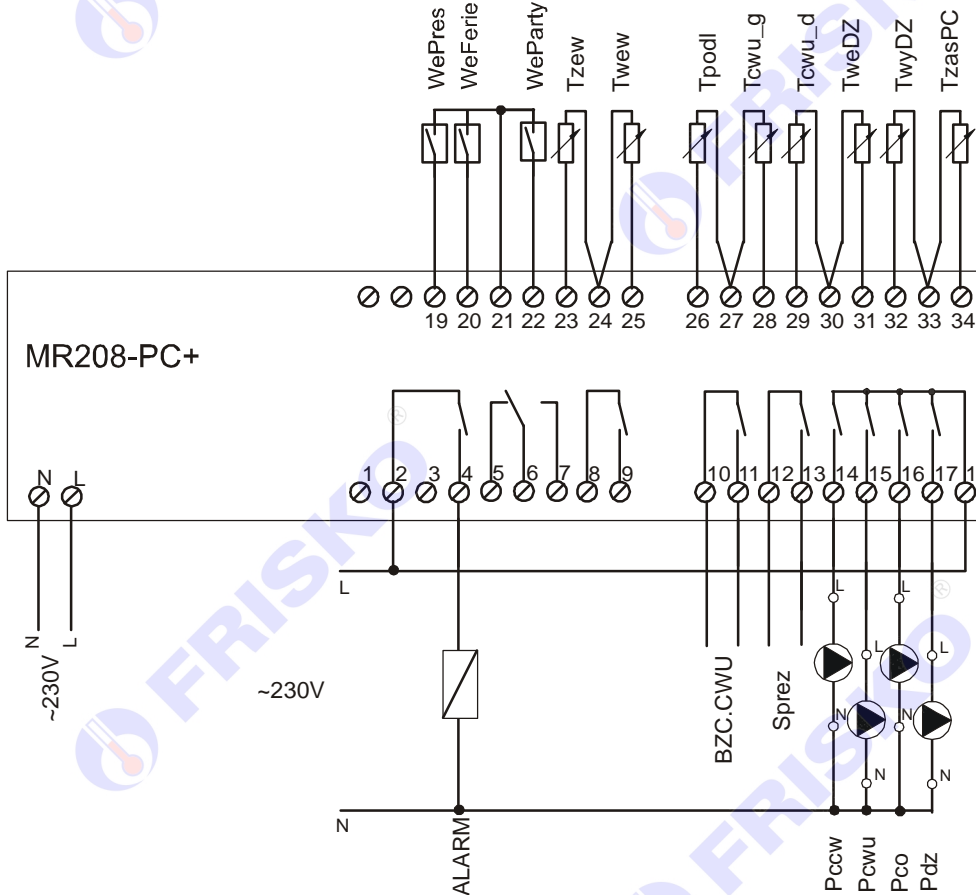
WePres WeFerie WeParty Tzew Twew Tpodl Tcwu_g Tcwu_d TweDZ TwyDZ TzasPC

19 20 21 22 23 24 25 26 27 28 29 30 31 32 33 34

MR208-PC+

N L

1 2 3 4 5 6 7 8 9 10 11 12 13 14 15 16 17 1

L

N
L
~230V

~230V

L L
L L
N N
N N

BZC.CWU

Sprez

N

ALARM

Pccw
Pcwu
Pco
Pdz

FRISKO FRISKO FRISKO FRISKO